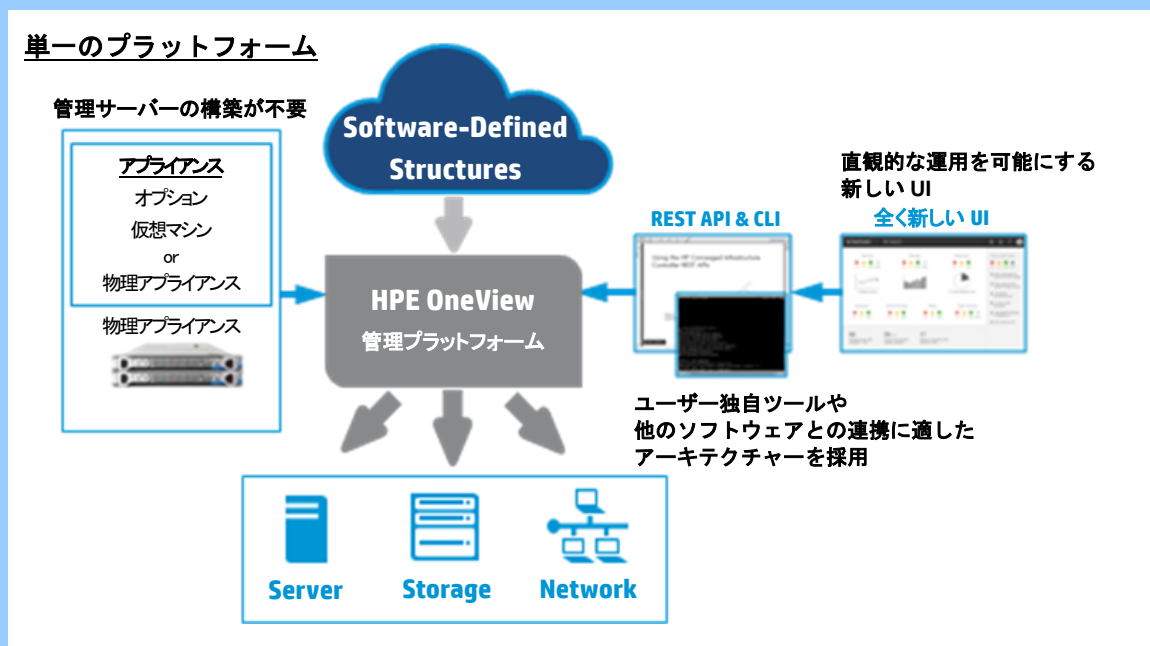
単一のプラットフォーム

管理サーバーの構築が不要

アプライアンス
オプション
仮想マシン
or
物理アプライアンス

物理アプライアンス

Software-Defined Structures

HPE OneView
管理プラットフォーム

直観的な運用を可能にする新しい UI

REST API & CLI

全く新しい UI

ユーザー独自ツールや他のソフトウェアとの連携に適したアーキテクチャーを採用

Server

Storage

Network